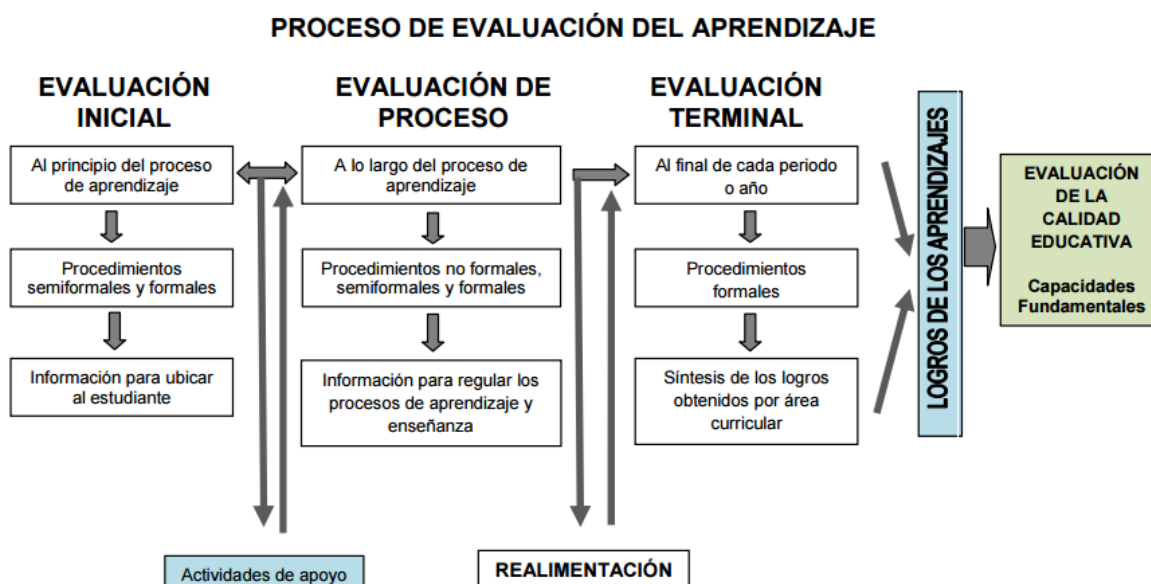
PROCESO DE EVALUACIÓN DEL APRENDIZAJE

EVALUACIÓN INICIAL

Al principio del proceso de aprendizaje

Procedimientos semiformales y formales

Información para ubicar al estudiante

EVALUACIÓN DE PROCESO

A lo largo del proceso de aprendizaje

Procedimientos no formales, semiformales y formales

Información para regular los procesos de aprendizaje y enseñanza

EVALUACIÓN TERMINAL

Al final de cada periodo o año

Procedimientos formales

Síntesis de los logros obtenidos por área curricular

LOGROS DE LOS APRENDIZAJES

EVALUACIÓN DE LA CALIDAD EDUCATIVA

Capacidades Fundamentales

Actividades de apoyo

REALIMENTACIÓN